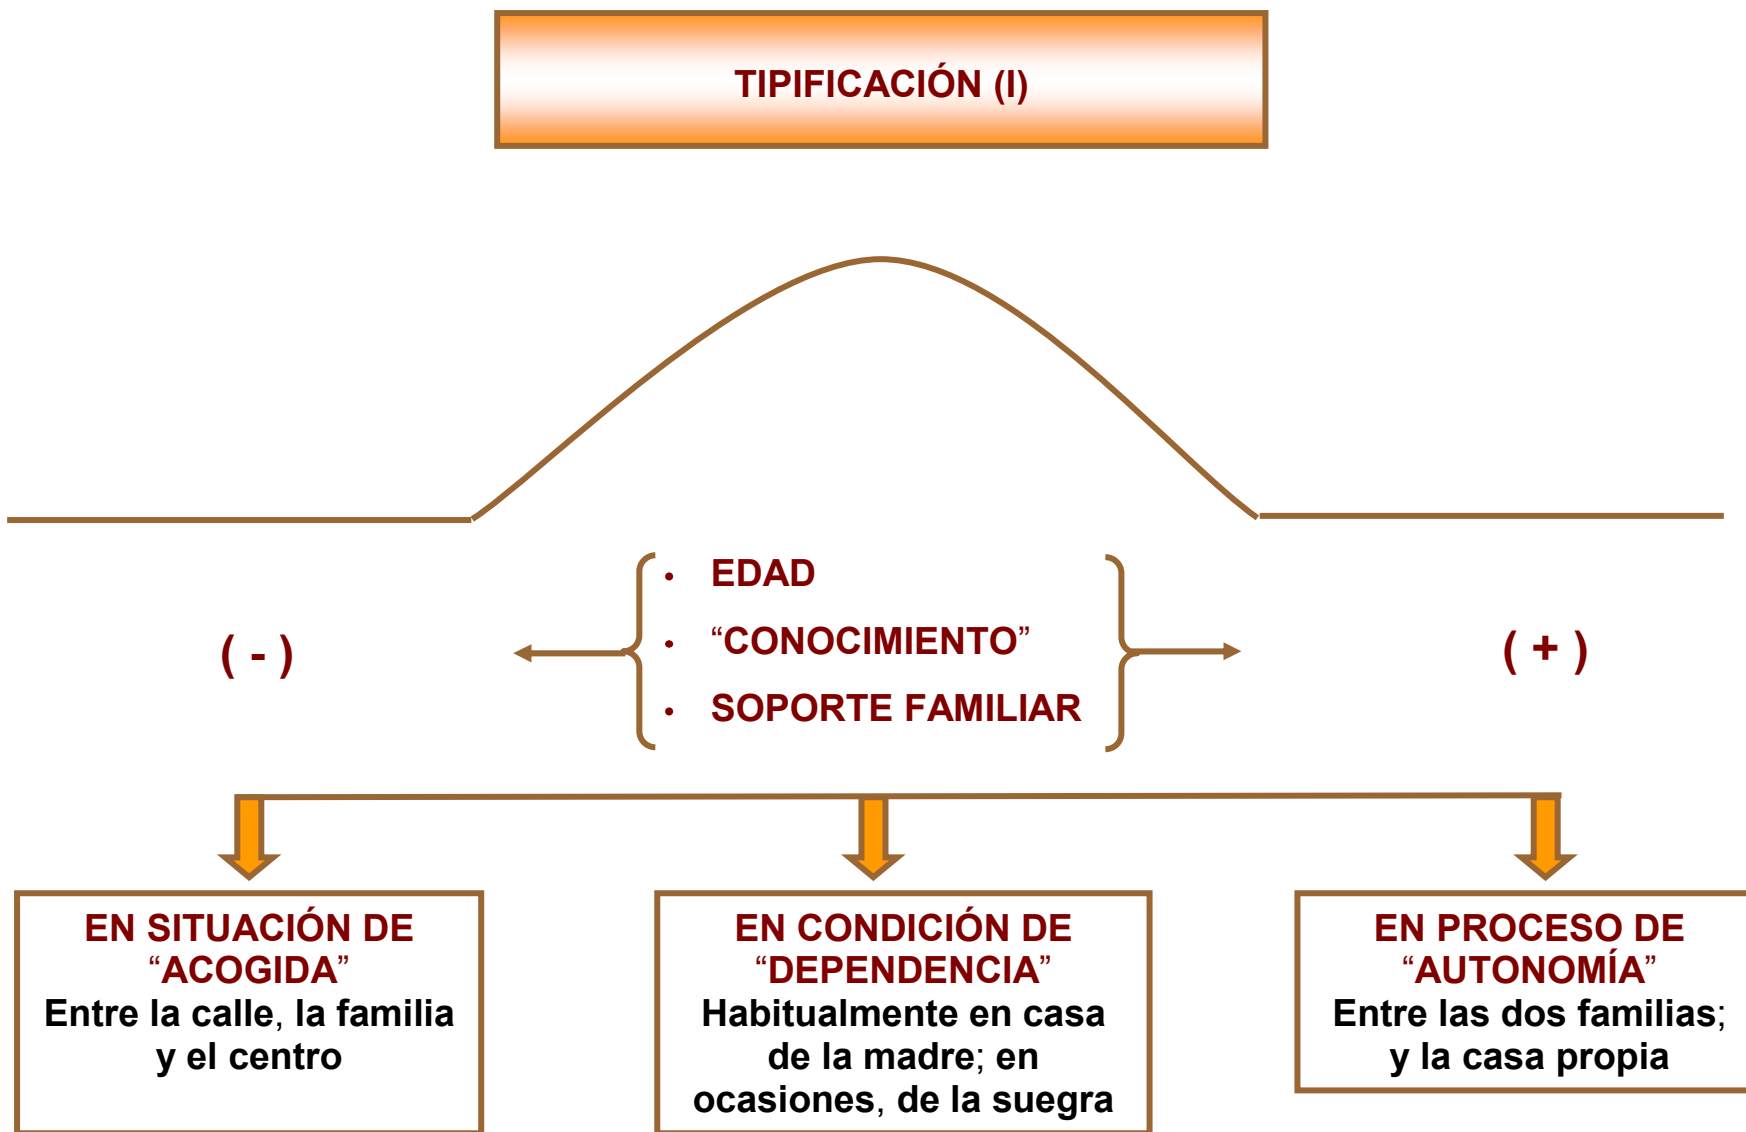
TIPIFICACIÓN (I)

( - )

• EDAD
• “CONOCIMIENTO”
• SOPORTE FAMILIAR

( + )

EN SITUACIÓN DE “ACOGIDA”
Entre la calle, la familia y el centro

EN CONDICIÓN DE “DEPENDENCIA”
Habitualmente en casa de la madre; en ocasiones, de la suegra

EN PROCESO DE “AUTONOMÍA”
Entre las dos familias; y la casa propia